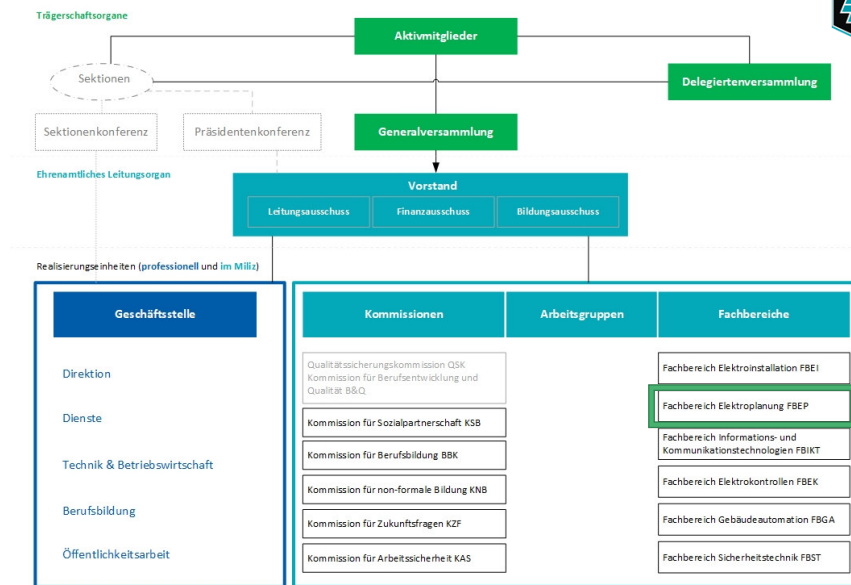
Trägerschaftsorgane

Aktivmitglieder

Sektionen

Delegiertenversammlung

Sektionenkonferenz

Präsidentenkonferenz

Generalversammlung

Ehrenamtliches Leitungsorgan

Vorstand

Leitungsausschuss

Finanzausschuss

Bildungsausschuss

Realisierungseinheiten (professionell und im Miliz)

Geschäftsstelle

Direktion

Dienste

Technik & Betriebswirtschaft

Berufsbildung

Öffentlichkeitsarbeit

Kommissionen

Arbeitsgruppen

Fachbereiche

Qualitätssicherungskommission QSK
Kommission für Berufsentwicklung und Qualität B&Q

Kommission für Sozialpartnerschaft KSB

Kommission für Berufsbildung BBK

Kommission für non-formale Bildung KNB

Kommission für Zukunftsfragen KZF

Kommission für Arbeitssicherheit KAS

Fachbereich Elektroinstallation FBEI

Fachbereich Elektroplanung FBEP

Fachbereich Informations- und Kommunikationstechnologien FBIKT

Fachbereich Elektrokontrollen FBEK

Fachbereich Gebäudeautomation FBGA

Fachbereich Sicherheitstechnik FBST